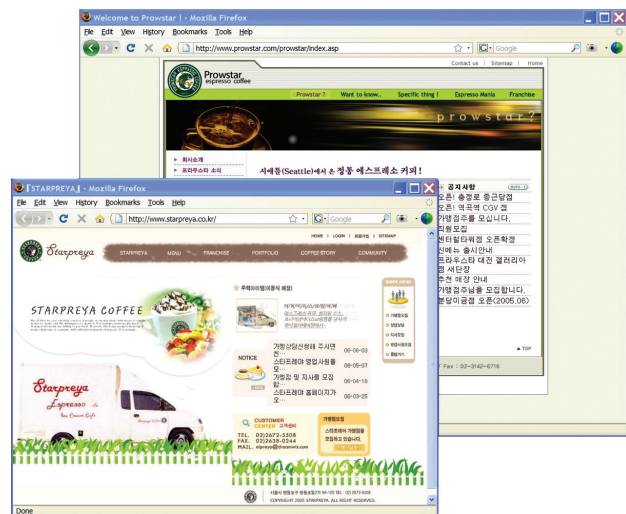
Welcome to Prowstar ! - Mozilla Firefox

File Edit View History Bookmarks Tools Help

http://www.prowstar.com/prowstar/index.asp

Google

Contact us | Sitemap | Home

Prowstar espresso coffee

Prowstar ? | Want to know.. | Specific thing ! | Espresso Mania | Franchise

prowstar?

▸ 회사소개
▸ 프라우스타 소식

시애틀(Seattle)에서 온 정통 에스프레소 커피 !

공지사항

오픈! 충정로 종근당점
오픈! 역곡역 CGV 점
가맹점주를 모십니다.
직원모집
센터필타워점 오픈확정
신메뉴 출시안내
프라우스타 대전 갤러리아점 새단장
추천 매장 안내
가맹점주님을 모집합니다.
분당미금점 오픈(2005.06)

Fax : 02-3142-6716

▲ TOP

『STARPREYA』 - Mozilla Firefox

File Edit View History Bookmarks Tools Help

http://www.starpreya.co.kr/

Google

HOME | LOGIN | 회원가입 | SITEMAP

Starpreya

STARPREYA | MENU | FRANCHISE | PORTFOLIO | COFFEE STORY | COMMUNITY

STARPREYA COFFEE

Starpreya Espresso

주력아이템(이동식 매장)

NOTICE

가맹상담신청해 주시면 친... 06-06-03
스타프레야 영업사원을 모... 06-05-07
가맹점 및 지사를 모집합... 06-04-18
스타프레야 홈페이지가 오... 06-03-25

CUSTOMER CENTER
TEL. 02)2672-5308
FAX. 02)2638-0244
MAIL. starpreya@dreamwiz.com

가맹점모집

COPYRIGHT 2005 STARPREYA. ALL RIGHT RESERVED.

Done